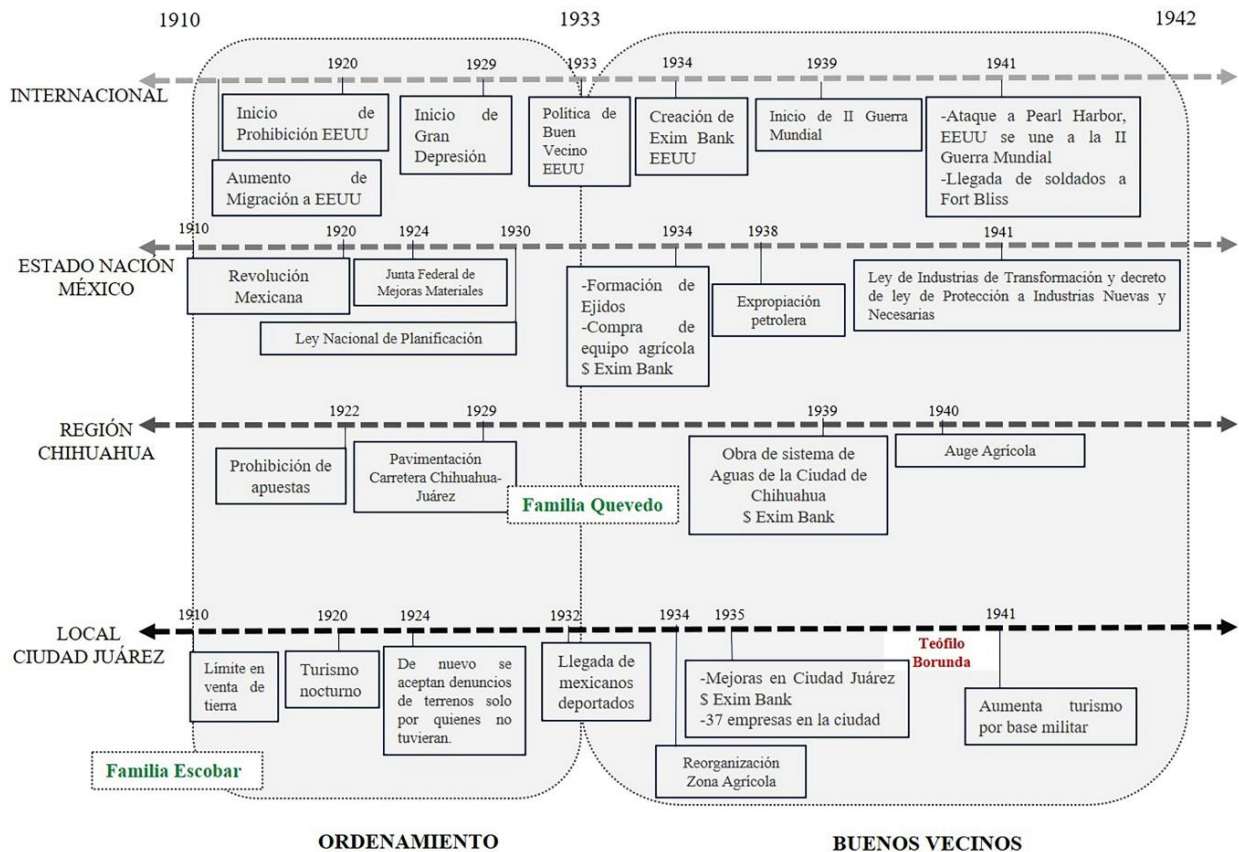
1910

1933

1942

INTERNACIONAL

1920

Inicio de Prohibición EEUU

Aumento de Migración a EEUU

1929

Inicio de Gran Depresión

1933

Política de Buen Vecino EEUU

1934

Creación de Exim Bank EEUU

1939

Inicio de II Guerra Mundial

1941

-Ataque a Pearl Harbor, EEUU se une a la II Guerra Mundial
-Llegada de soldados a Fort Bliss

ESTADO NACIÓN MÉXICO

1910

Revolución Mexicana

1920

1924

Junta Federal de Mejoras Materiales

1930

Ley Nacional de Planificación

1934

-Formación de Ejidos
-Compra de equipo agrícola
$ Exim Bank

1938

Expropiación petrolera

1941

Ley de Industrias de Transformación y decreto de ley de Protección a Industrias Nuevas y Necesarias

REGIÓN CHIHUAHUA

1922

Prohibición de apuestas

1929

Pavimentación Carretera Chihuahua-Juárez

Familia Quevedo

1939

Obra de sistema de Aguas de la Ciudad de Chihuahua
$ Exim Bank

1940

Auge Agrícola

LOCAL CIUDAD JUÁREZ

1910

Límite en venta de tierra

1920

Turismo nocturno

1924

De nuevo se aceptan denuncios de terrenos solo por quienes no tuvieran.

1932

Llegada de mexicanos deportados

1934

Reorganización Zona Agrícola

1935

-Mejoras en Ciudad Juárez
$ Exim Bank
-37 empresas en la ciudad

Teófilo Borunda

1941

Aumenta turismo por base militar

Familia Escobar

ORDENAMIENTO

BUENOS VECINOS